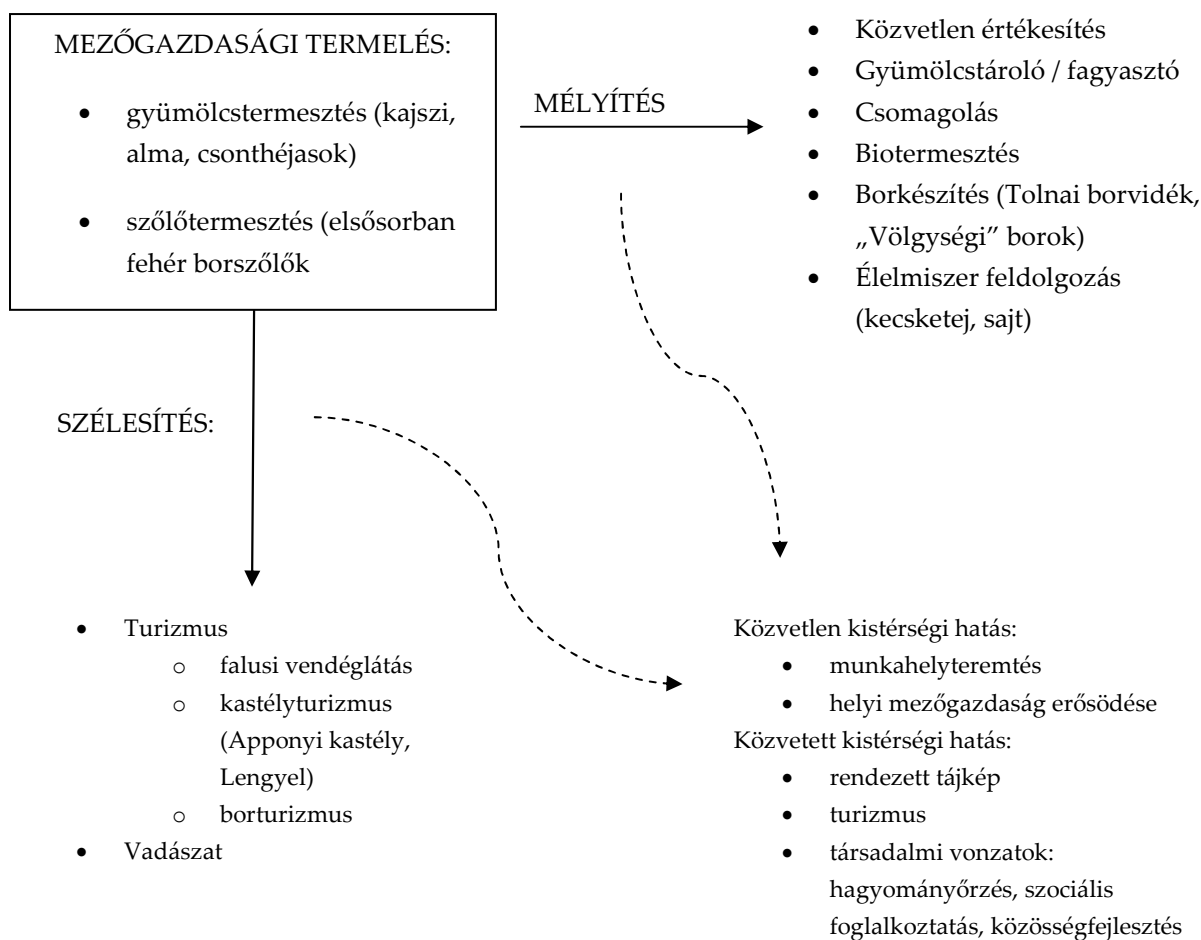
MEZŐGAZDASÁGI TERMELÉS:

- gyümölcstermesztés (kajszi, alma, csonthéjasok)
- szőlőtermesztés (elsősorban fehér borszőlők

MÉLYÍTÉS

- Közvetlen értékesítés
- Gyümölcstároló / fagyasztó
- Csomagolás
- Biotermesztés
- Borkészítés (Tolnai borvidék, „Völgységi” borok)
- Élelmiszer feldolgozás (kecsketej, sajt)

SZÉLESÍTÉS:

- Turizmus
  - o falusi vendéglátás
  - o kastélyturizmus (Apponyi kastély, Lengyel)
  - o borturizmus
- Vadászat

Közvetlen kistérségi hatás:
- munkahelyteremtés
- helyi mezőgazdaság erősödése

Közvetett kistérségi hatás:
- rendezett tájkép
- turizmus
- társadalmi vonzatok: hagyományőrzés, szociális foglalkoztatás, közösségfejlesztés